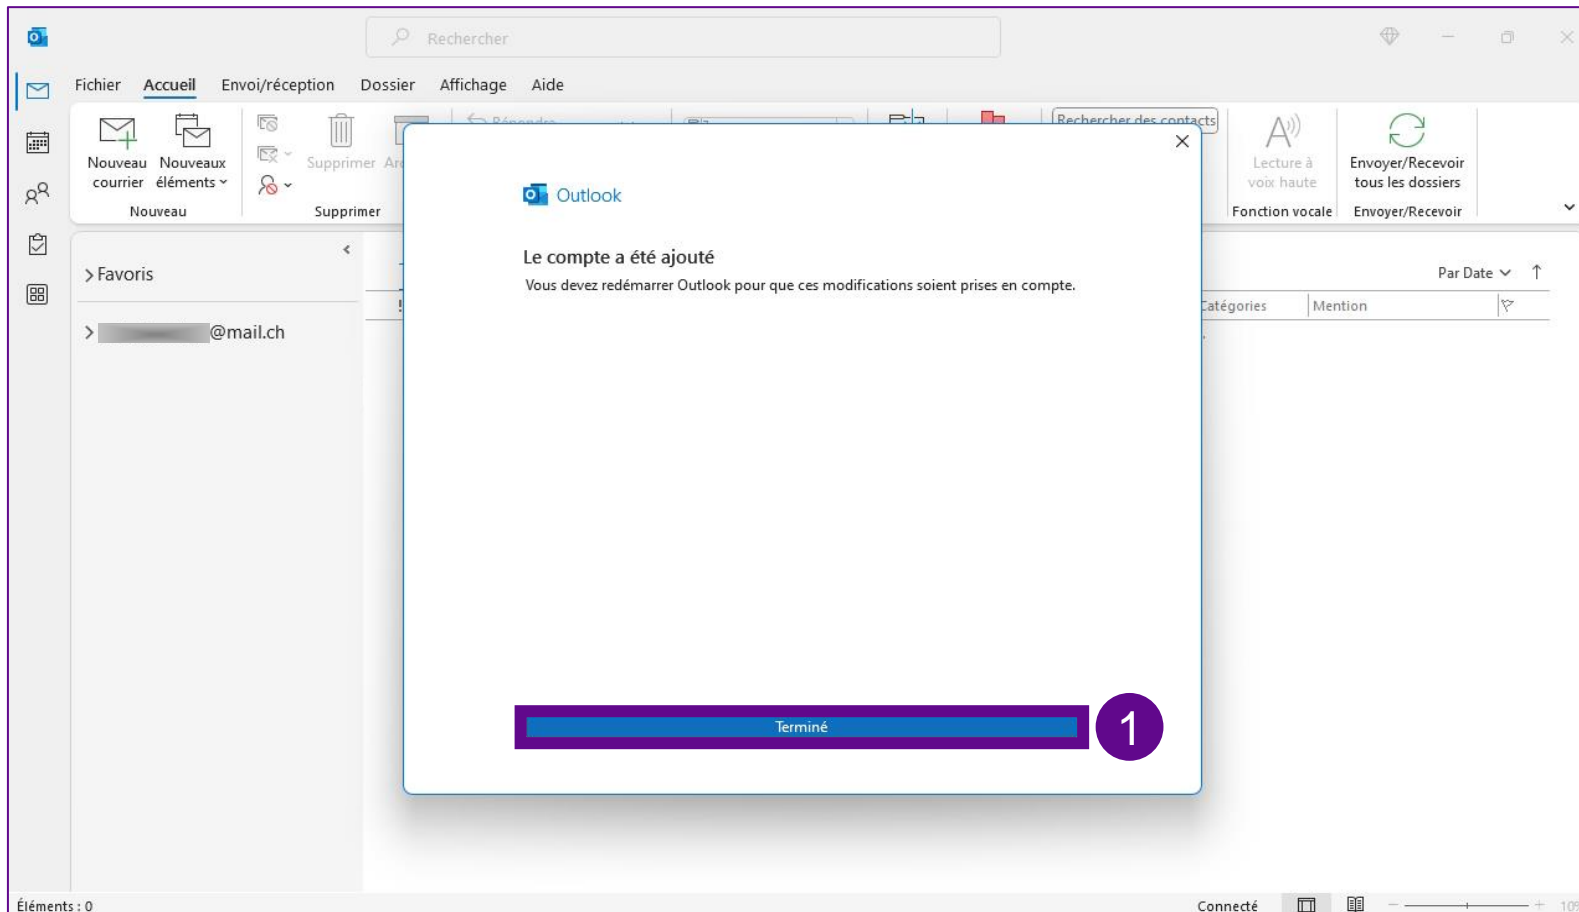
Rechercher

Fichier Accueil Envoi/réception Dossier Affichage Aide

Nouveau courrier Nouveaux éléments
Nouveau

Supprimer Ar
Supprimer

Répondre

Rechercher des contacts

Lecture à voix haute
Fonction vocale

Envoyer/Recevoir tous les dossiers
Envoyer/Recevoir

Favoris

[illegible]@mail.ch

Par Date

Catégories Mention

Outlook

Le compte a été ajouté

Vous devez redémarrer Outlook pour que ces modifications soient prises en compte.

Terminé

1

Éléments : 0

Connecté

10